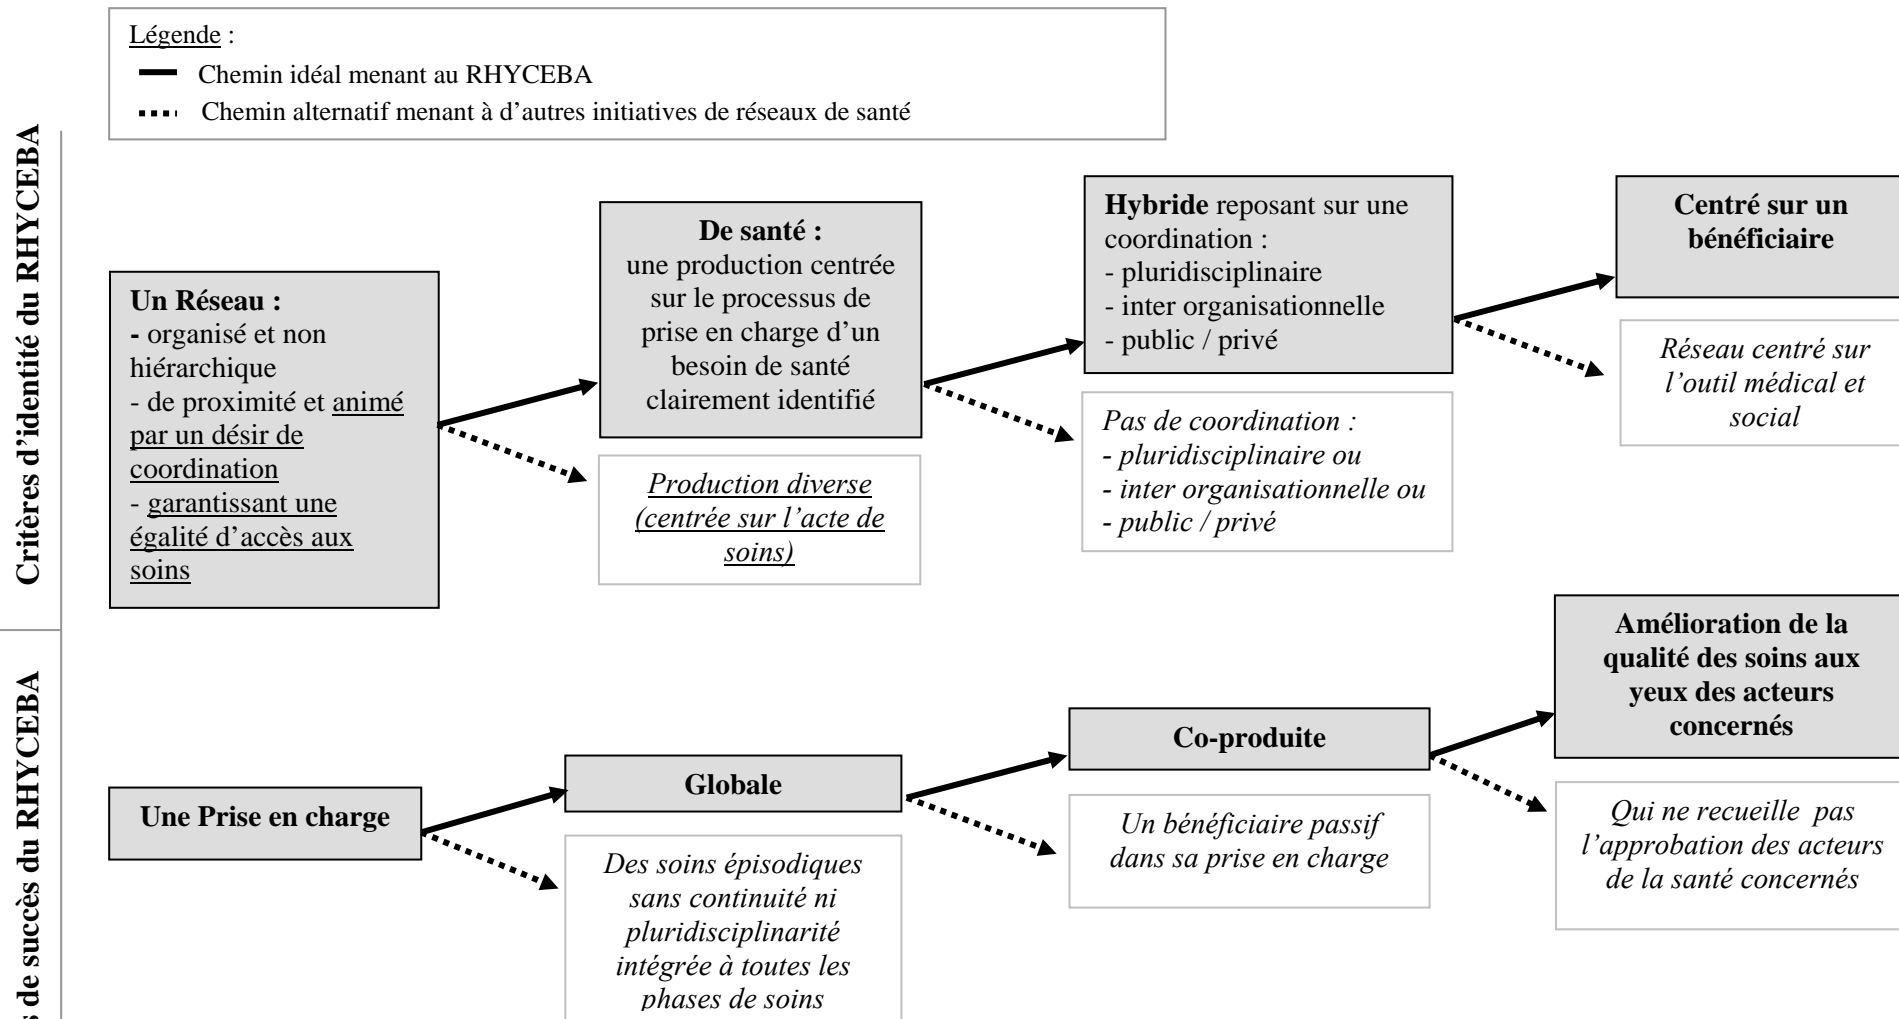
Légende :
Chemin idéal menant au RHYCEBA
Chemin alternatif menant à d'autres initiatives de réseaux de santé

Critères d'identité du RHYCEBA

**Un Réseau :**
- organisé et non hiérarchique
- de proximité et animé par un désir de coordination
- garantissant une égalité d'accès aux soins

**De santé :**
une production centrée sur le processus de prise en charge d'un besoin de santé clairement identifié

*Production diverse (centrée sur l'acte de soins)*

**Hybride** reposant sur une coordination :
- pluridisciplinaire
- inter organisationnelle
- public / privé

*Pas de coordination :*
*- pluridisciplinaire ou*
*- inter organisationnelle ou*
*- public / privé*

**Centré sur un bénéficiaire**

*Réseau centré sur l'outil médical et social*

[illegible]s de succès du RHYCEBA

**Une Prise en charge**

**Globale**

*Des soins épisodiques sans continuité ni pluridisciplinarité intégrée à toutes les phases de soins*

**Co-produite**

*Un bénéficiaire passif dans sa prise en charge*

**Amélioration de la qualité des soins aux yeux des acteurs concernés**

*Qui ne recueille pas l'approbation des acteurs de la santé concernés*